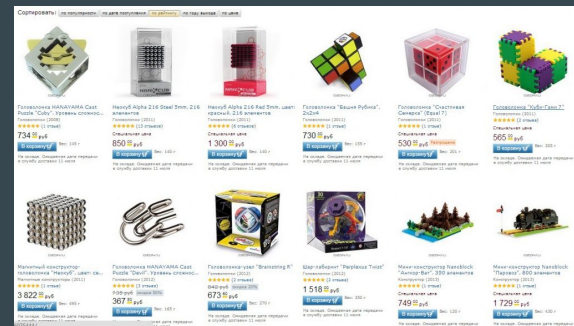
Сортировать: по популярности | по дате поступления | по рейтингу | по году выхода | по цене

Головоломка HANAYAMA Cast Puzzle "Cuby". Уровень сложнос...
Головоломки (2008)
★★★★★ (1 отзыв)
734 руб
В корзину | Вес: 165 г
На складе. Ожидаемая дата передачи в службу доставки 11 июля

Neocube Alpha 216 Steel 5mm, 216 элементов
Головоломки (2011)
★★★★★ (13 отзывов)
Специальная цена
850 руб
В корзину | Вес: 140 г
На складе. Ожидаемая дата передачи в службу доставки 11 июля

Neocube Alpha 216 Red 5mm, цвет: красный, 216 элементов
Головоломки (2011)
★★★★★ (6 отзывов)
Специальная цена
1 300 руб
В корзину | Вес: 140 г
На складе. Ожидаемая дата передачи в службу доставки 11 июля

Головоломка "Башня Рубика", 2х2х4
Головоломки (2011)
★★★★★ (1 отзыв)
730 руб
В корзину | Вес: 155 г
На складе. Ожидаемая дата передачи в службу доставки 11 июля

Головоломка "Счастливая Семерка" (Equal 7)
Головоломки (2011)
★★★★★ (1 отзыв)
530 руб
В корзину | Вес: 261 г
На складе. Ожидаемая дата передачи в службу доставки 11 июля

Головоломка "Куби-Гэнг 7"
Головоломки (2011)
★★★★★ (1 отзыв)
Специальная цена
565 руб
В корзину | Вес: 325 г
На складе. Ожидаемая дата передачи в службу доставки 11 июля

Магнитный конструктор-головоломка "Neocube", цвет: се...
Головоломки (2011)
★★★★★ (1 отзыв)
3 822 руб
В корзину | Вес: 490 г
На складе. Ожидаемая дата передачи в службу доставки 11 июля

Головоломка HANAYAMA Cast Puzzle "Devil". Уровень сложнос...
Головоломки (2012)
★★★★★ (1 отзыв)
735 руб
367 руб
В корзину | Вес: 165 г
На складе. Ожидаемая дата передачи в службу доставки 11 июля

Головоломка-уровн "Brainstring R"
Головоломки (2012)
★★★★★ (1 отзыв)
840 руб
673 руб
В корзину | Вес: 175 г
На складе. Ожидаемая дата передачи в службу доставки 11 июля

Шар-лабиринт "Perplexus Twist"
Головоломки (2012)
★★★★★ (1 отзыв)
1 518 руб
В корзину | Вес: 575 г
На складе. Ожидаемая дата передачи в службу доставки 11 июля

Мини-конструктор Nanoblock "Ангкор Ват", 550 элементов
Конструкторы (2013)
★★★★★ (1 отзыв)
749 руб
В корзину | Вес: 120 г
На складе. Ожидаемая дата передачи в службу доставки 11 июля

Мини-конструктор Nanoblock "Парфенон", 600 элементов
Конструкторы (2013)
★★★★★ (1 отзыв)
1 729 руб
В корзину | Вес: 430 г
На складе. Ожидаемая дата передачи в службу доставки 11 июля